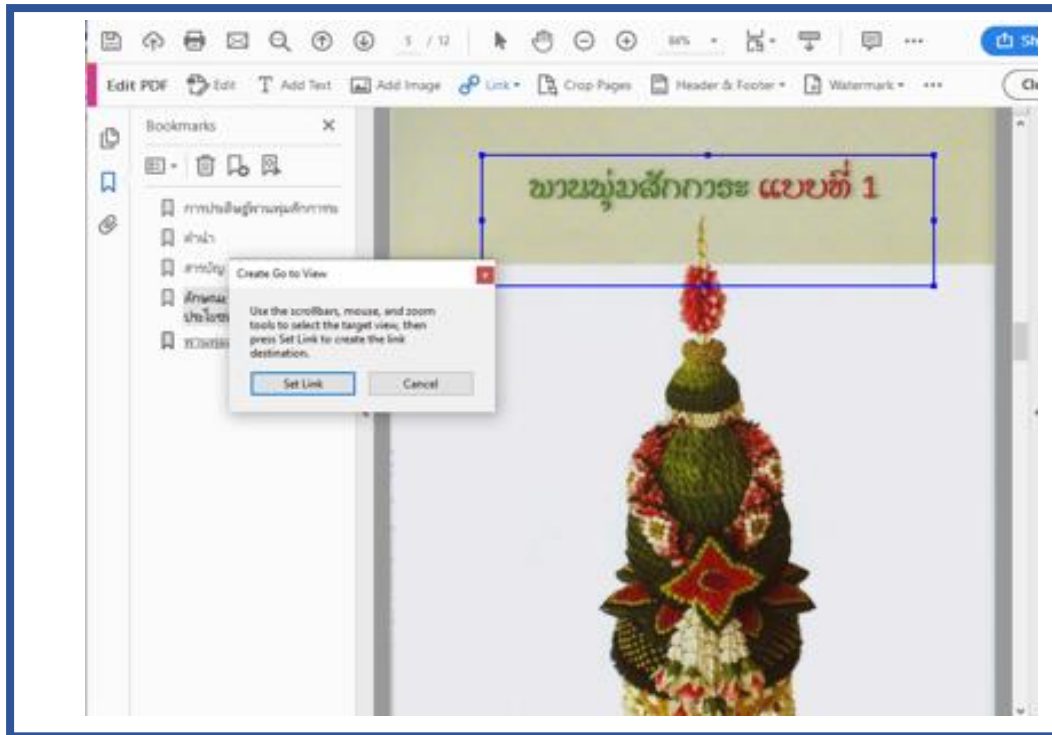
5 / 12

86%

Sh

Edit PDF Edit Add Text Add Image Link Crop Pages Header & Footer Watermark •••

Cl

Bookmarks

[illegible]

คำนำ

สารบัญ

ลักษณะ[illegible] ประโยชน์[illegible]

พานพุ่ม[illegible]

พานพุ่มสักการะ แบบที่ 1

Create Go to View

Use the scrollbar, mouse, and zoom tools to select the target view, then press Set Link to create the link destination.

Set Link

Cancel